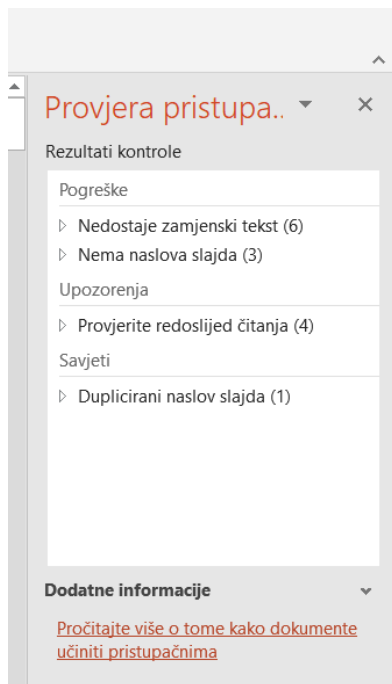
Provjera pristupa..

Rezultati kontrole

Pogreške

Nedostaje zamjenski tekst (6)

Nema naslova slajda (3)

Upozorenja

Provjerite redoslijed čitanja (4)

Savjeti

Duplicirani naslov slajda (1)

Dodatne informacije

Pročitajte više o tome kako dokumente učiniti pristupačnima